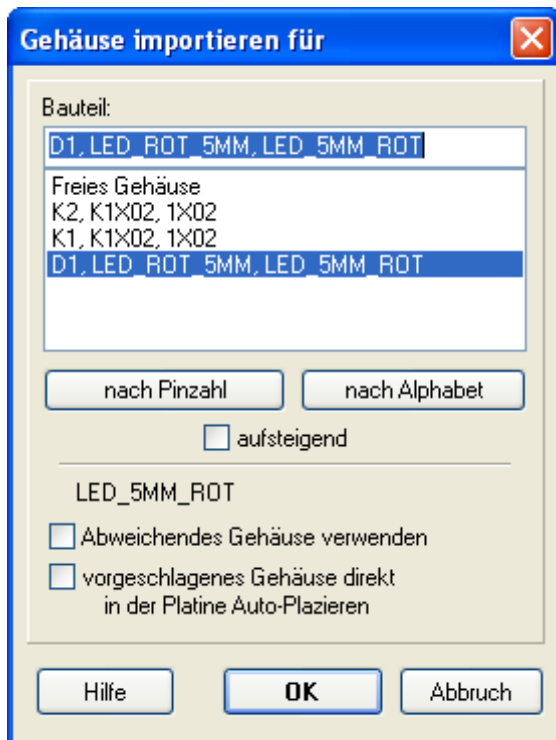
Gehäuse importieren für

Bauteil:

D1, LED_ROT_5MM, LED_5MM_ROT

Freies Gehäuse
K2, K1X02, 1X02
K1, K1X02, 1X02
D1, LED_ROT_5MM, LED_5MM_ROT

nach Pinzahl

nach Alphabet

aufsteigend

LED_5MM_ROT

Abweichendes Gehäuse verwenden

vorgeschlagenes Gehäuse direkt in der Platine Auto-Plazieren

Hilfe

OK

Abbruch